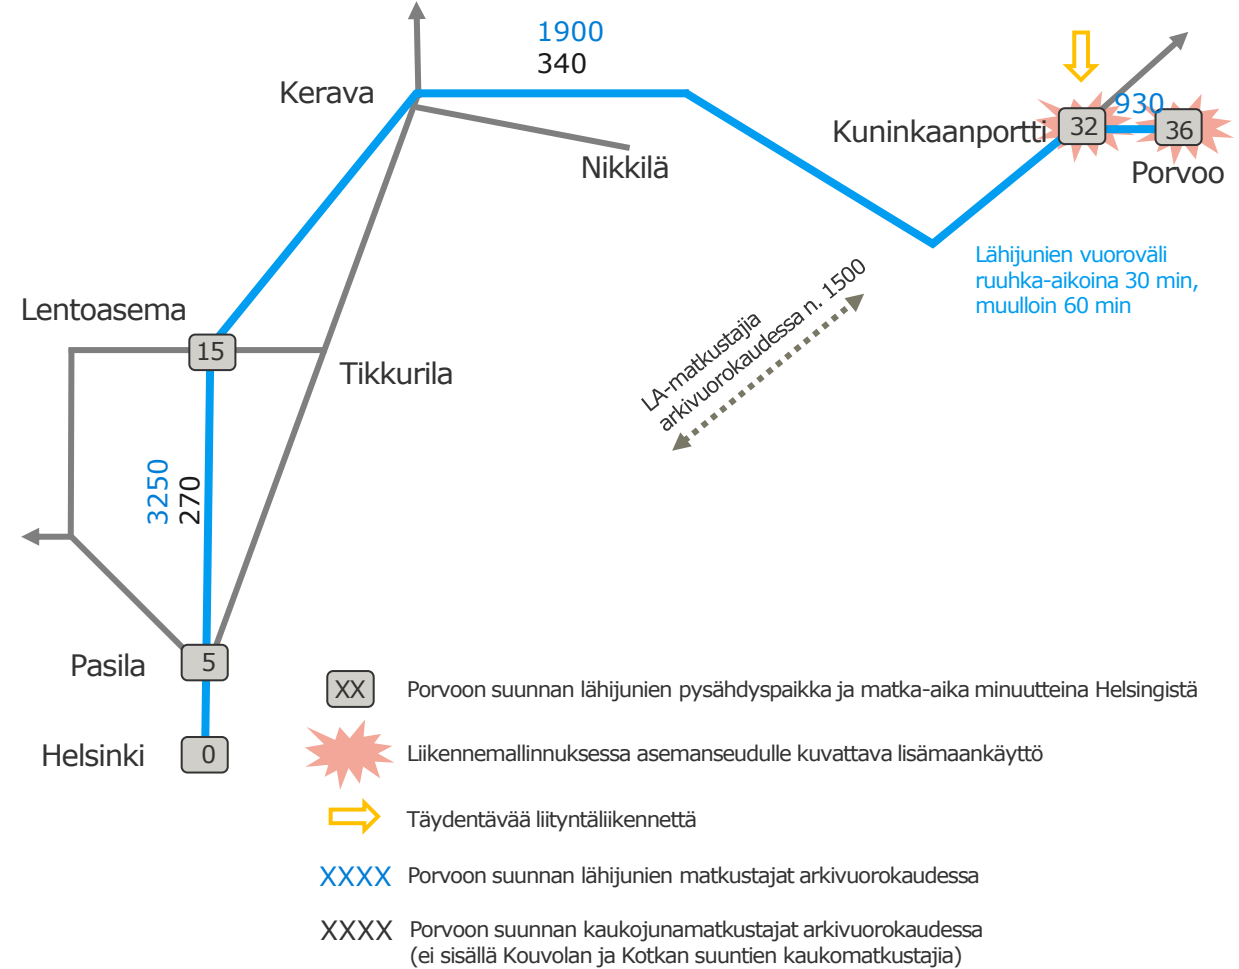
1900
340

Kerava

Nikkilä

Kuninkaanportti 32 930 36 Porvoo

Lähijunien vuoroväli ruuhka-aikoina 30 min, muulloin 60 min

Lentoasema

15

Tikkurila

LA-matkustajia arkivuorokaudessa n. 1500

3250
270

Pasila 5

Helsinki 0

XX Porvoon suunnan lähijunien pysähdyspaikka ja matka-aika minuutteina Helsingistä

Liikennemallinnuksessa asemanseudulle kuvattava lisämaankäyttö

Täydentävää liityntäliikennettä

XXXX Porvoon suunnan lähijunien matkustajat arkivuorokaudessa

XXXX Porvoon suunnan kaukojunamatkustajat arkivuorokaudessa (ei sisällä Kouvolan ja Kotkan suuntien kaukomatkustajia)